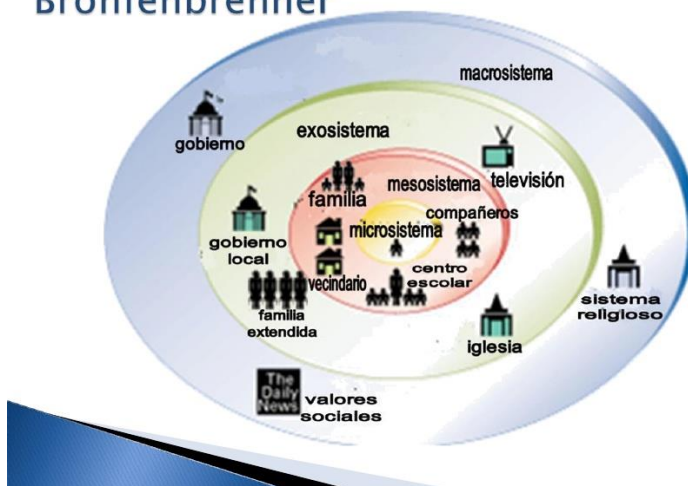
Bronfenbrenner

macrosistema

gobierno

exosistema

televisión

mesosistema

familia

compañeros

microsistema

gobierno local

centro escolar

vecindario

familia extendida

sistema religioso

iglesia

The Daily News

valores sociales